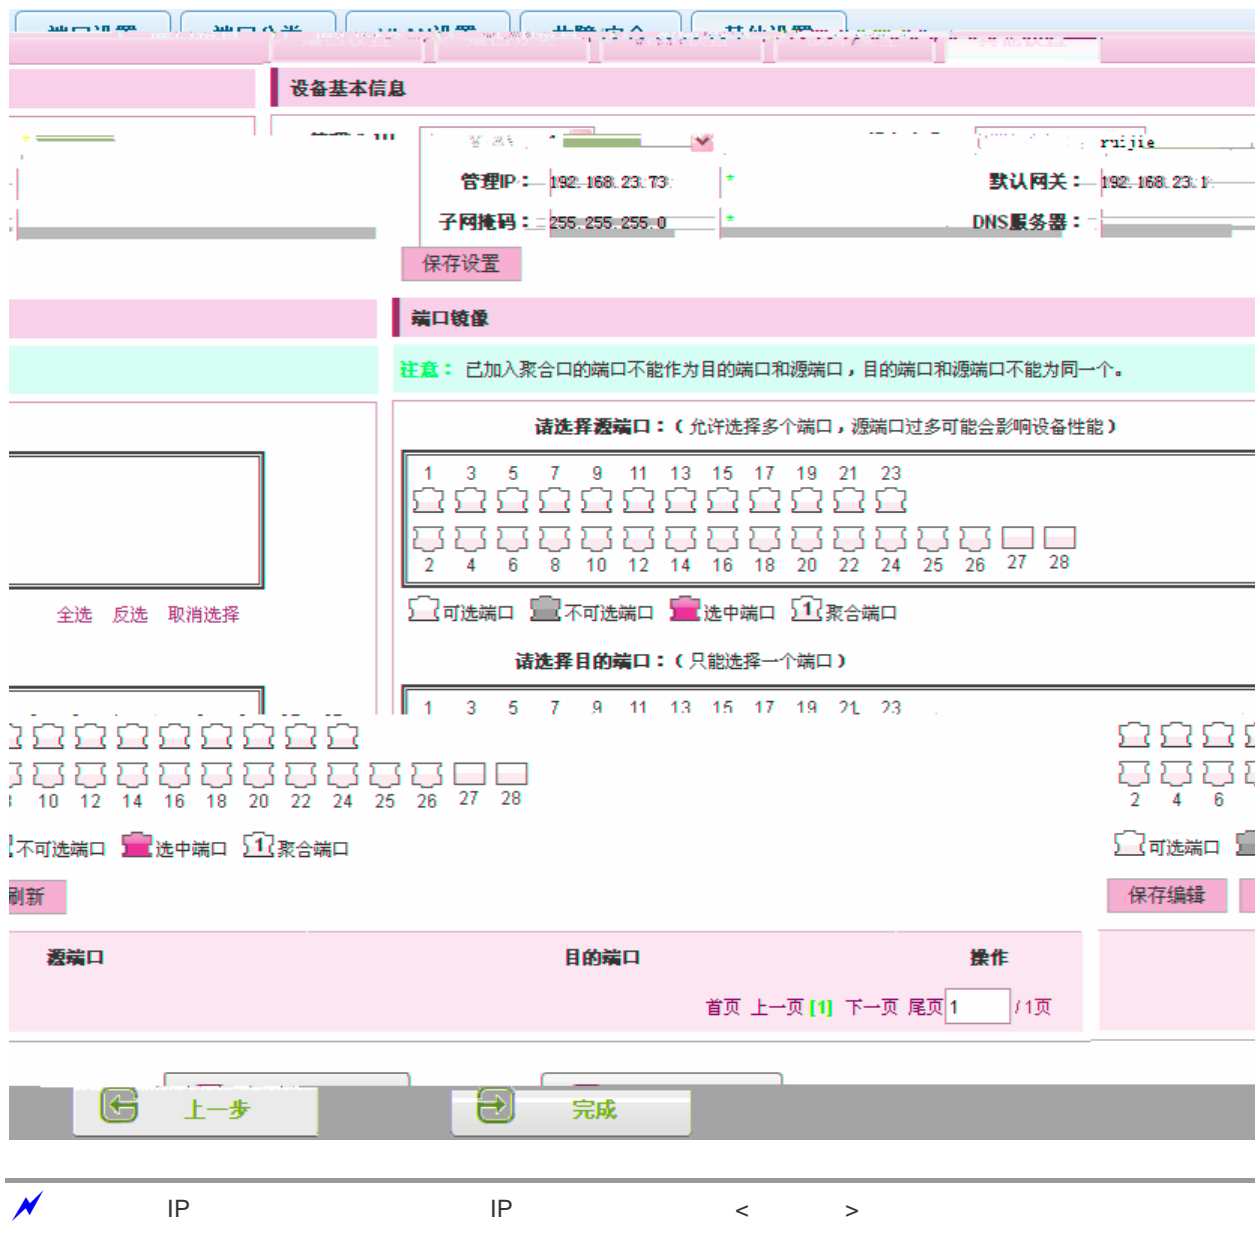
设备基本信息

ruijie

管理IP： 192.168.23.73 *

默认网关： 192.168.23.1

子网掩码： 255.255.255.0 *

DNS服务器：

保存设置

端口镜像

注意： 已加入聚合口的端口不能作为目的端口和源端口，目的端口和源端口不能为同一个。

请选择源端口：（允许选择多个端口，源端口过多可能会影响设备性能）

1 3 5 7 9 11 13 15 17 19 21 23

2 4 6 8 10 12 14 16 18 20 22 24 25 26 27 28

可选端口 不可选端口 选中端口 1 聚合端口

全选 反选 取消选择

请选择目的端口：（只能选择一个端口）

1 3 5 7 9 11 13 15 17 19 21 23

10 12 14 16 18 20 22 24 25 26 27 28

2 4 6

不可选端口 选中端口 1 聚合端口

可选端口

刷新

保存编辑

源端口 目的端口 操作

首页 上一页 [1] 下一页 尾页 1 /1页

上一步

完成

IP IP < >